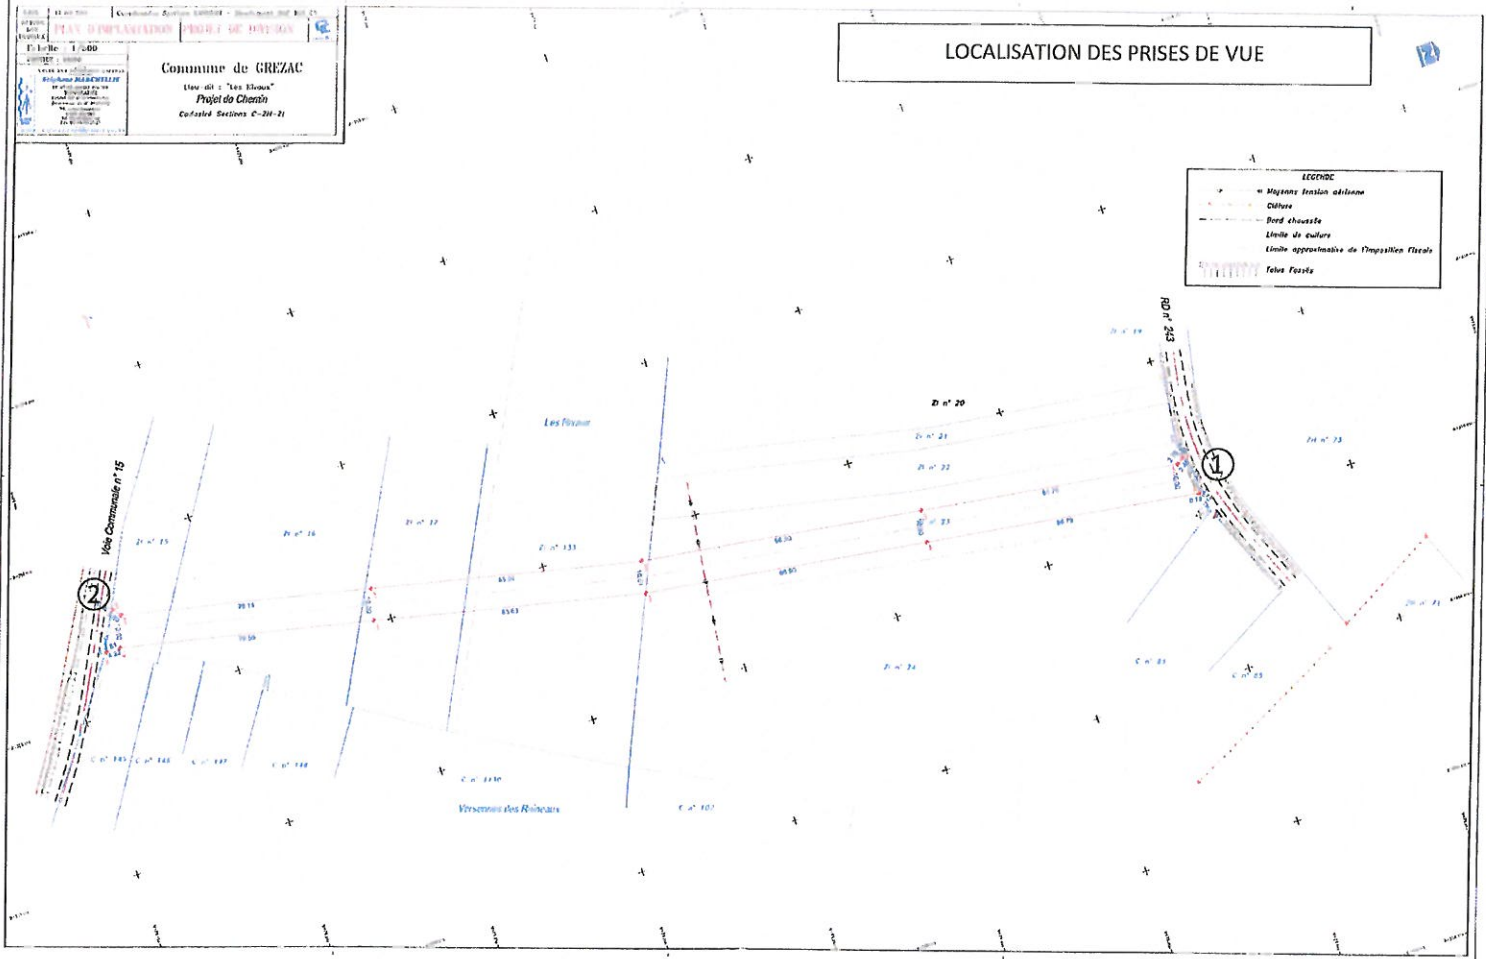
PLAN D'IMPLANTATION | PROJET DE DIVISION
Echelle : 1/200
Commune de GREZAC
Lieu dit : "Les Rivaux"
Projet de Chemin
Cadastré Sections C-ZH-ZI

LOCALISATION DES PRISES DE VUE

LEGENDE
Moyenne tension aérienne
Clôture
Bord chaussée
Limite de culture
Limite approximative de l'imposition Fiscale
Talus Fossés

RD n° 243
ZI n° 19
ZI n° 20
ZI n° 21
ZI n° 22
ZI n° 23
ZI n° 73
ZI n° 24
C n° 81
C n° 85
ZI n° 71
Les Rivaux
Voie Communale n° 15
ZI n° 15
ZI n° 16
ZI n° 17
ZI n° 133
C n° 143
C n° 145
C n° 147
C n° 148
C n° 1110
C n° 102
Versennes des Raineaux
①
②